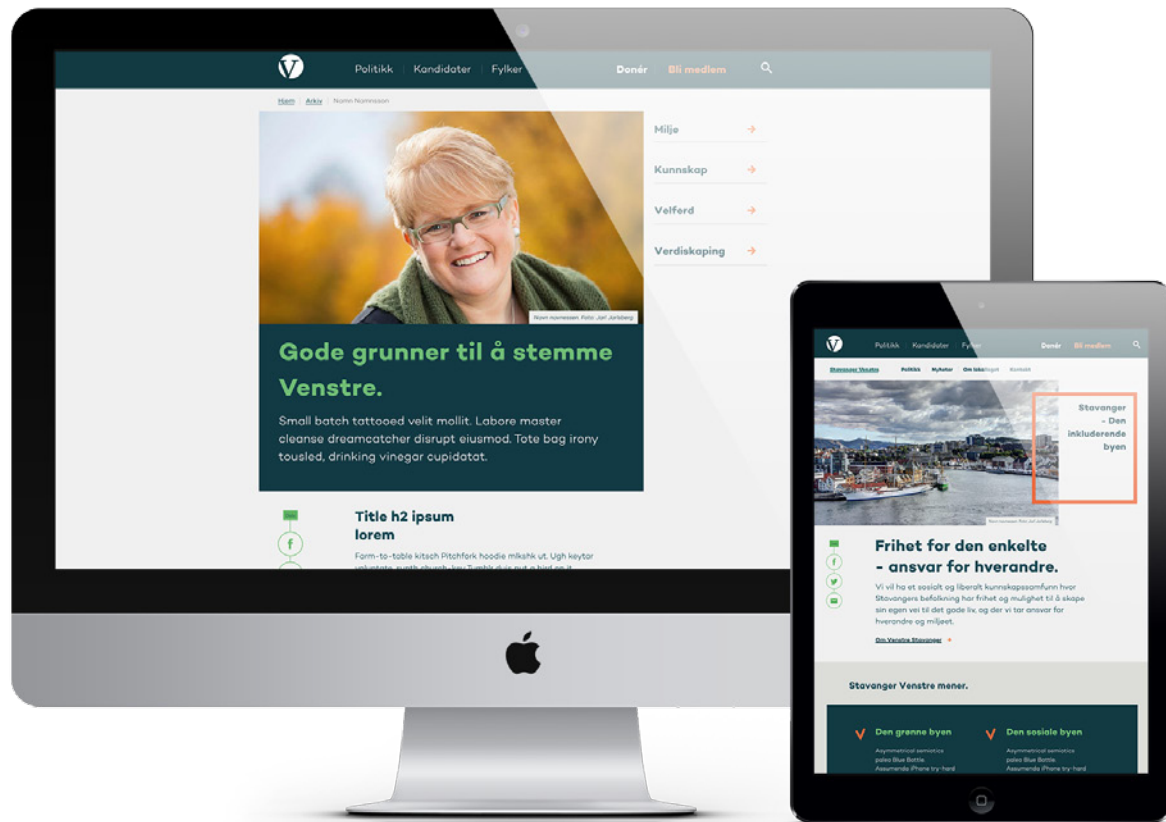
Politikk | Kandidater | Fylker
Donér
Bli medlem

Hjem / Arkiv / Navn Navnesen

Navn navnesen. Foto: Jarl Jarlsberg

Miljø →
Kunnskap →
Velferd →
Verdiskaping →

Gode grunner til å stemme Venstre.

Small batch tattooed velit mollit. Labore master cleanse dreamcatcher disrupt eiusmod. Tote bag irony tousled, drinking vinegar cupidatat.

Title h2 ipsum lorem

Form-to-table kitsch Pitchfork hoodie mlkshk ut. Ugh keytar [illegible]

Politikk Kandidater Fylker
Donér Bli medlem

Stavanger Venstre Politikk Nyheter Om lokallaget Kontakt

Stavanger - Den inkluderende byen

Navn navnesen. Foto: Jarl Jarlsberg

Frihet for den enkelte - ansvar for hverandre.

Vi vil ha et sosialt og liberalt kunnskapssamfunn hvor Stavangers befolkning har frihet og mulighet til å skape sin egen vei til det gode liv, og der vi tar ansvar for hverandre og miljøet.

Om Venstre Stavanger →

Stavanger Venstre mener.

Den grønne byen
Asymmetrical semiotics paleo Blue Bottle. Assumenda iPhone try-hard

Den sosiale byen
Asymmetrical semiotics paleo Blue Bottle. Assumenda iPhone try-hard